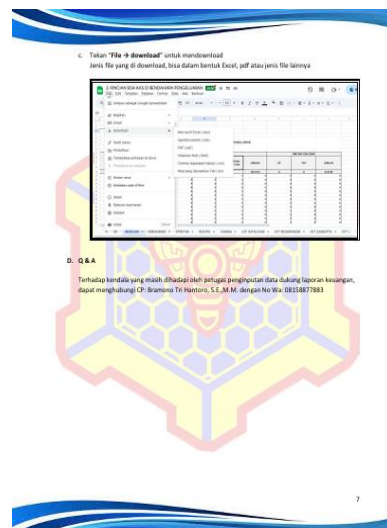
c. Tekan "File → download" untuk mendownload
Jenis file yang di download, bisa dalam bentuk Excel, pdf atau jenis file lainnya

Microsoft Excel (.xlsx)
OpenDocument (.ods)
PDF (.pdf)
Halaman Web (.html)
Comma Separated Values (.csv)
Tab Separated Values (.tsv)

D. Q & A

Terhadap kendala yang masih dihadapi oleh petugas penginputan data dukung laporan keuangan, dapat menghubungi CP: Bramono Tri Hantoro, S.E., M.M. dengan No Wa: 08158877883

7